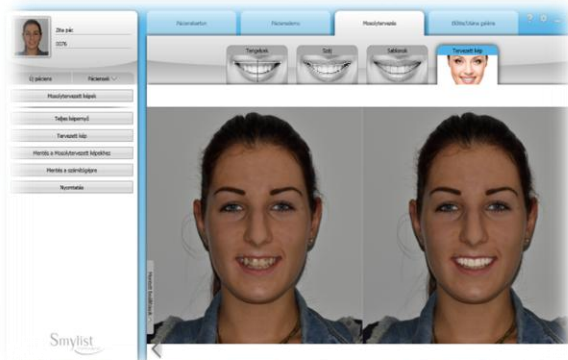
Zita pác
1576

Új páciens
Páciensek

Mosolytervezett képek

Teljes képernyő

Tervezett kép

Mentés a Mosolytervezett képekhez

Mentés a számítógépre

Nyomtatás

Smylist

Páciensadatok
Páciensnézet
Mosolytervezés
Előtte/Utána galéria

Tengelyek
Száj
Sablonok
Tervezett kép